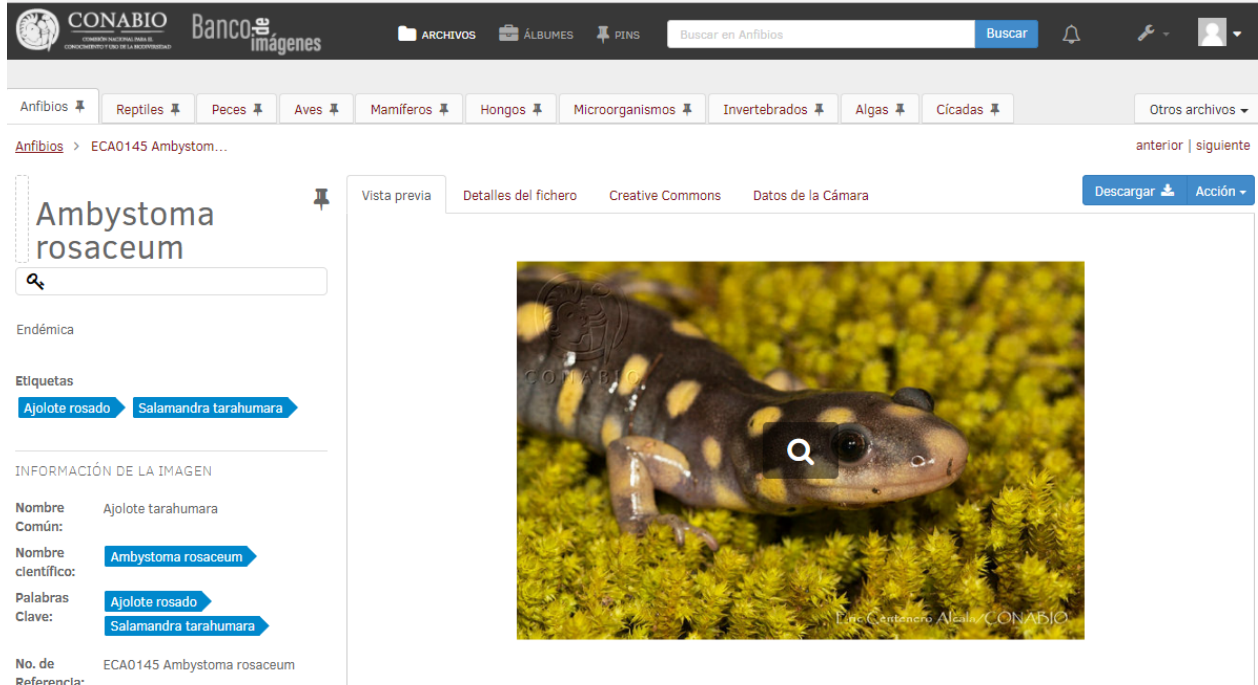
CONABIO
COMISIÓN NACIONAL PARA EL CONOCIMIENTO Y USO DE LA BIODIVERSIDAD

Banco de imágenes

ARCHIVOS   ÁLBUMES   PINS

Buscar en Anfibios   Buscar

Anfibios   Reptiles   Peces   Aves   Mamíferos   Hongos   Microorganismos   Invertebrados   Algas   Cícadas   Otros archivos

Anfibios > ECA0145 Ambystom...

anterior | siguiente

Ambystoma rosaceum

Endémica

Etiquetas

Ajolote rosado   Salamandra tarahumara

INFORMACIÓN DE LA IMAGEN

| Nombre Común: | Ajolote tarahumara |
|---|---|
| Nombre científico: | Ambystoma rosaceum |
| Palabras Clave: | Ajolote rosado<br>Salamandra tarahumara |
| No. de Referencia: | ECA0145 Ambystoma rosaceum |

Vista previa   Detalles del fichero   Creative Commons   Datos de la Cámara

Descargar   Acción

CONABIO

Eric Centenero Alcalá/CONABIO